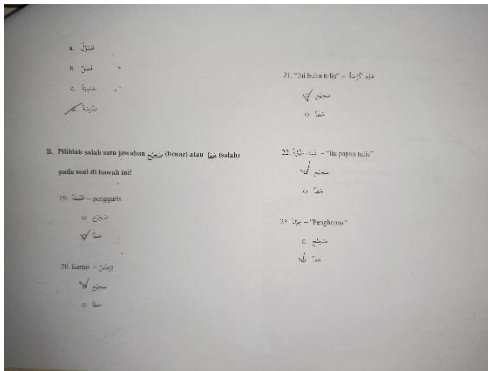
a. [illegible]

b. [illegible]

c. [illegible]

d. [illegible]

B. Pilihlah salah satu jawaban صَحِيْح (benar) atau خَطَأ (salah) pada soal di bawah ini!

19. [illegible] = penggaris

○ صَحِيْح

○ خَطَأ

20. Kertas = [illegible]

○ صَحِيْح

○ خَطَأ

21. "Ini buku tulis" = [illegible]

○ صَحِيْح

○ خَطَأ

22. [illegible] = "Itu papan tulis"

○ صَحِيْح

○ خَطَأ

23. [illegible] = "Penghapus"

○ صَحِيْح

○ خَطَأ